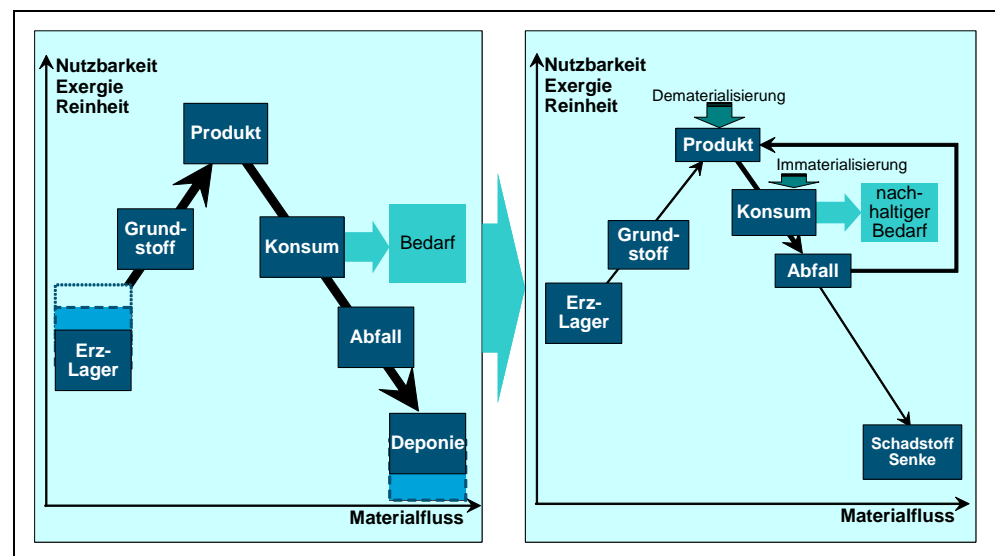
Nutzbarkeit
Exergie
Reinheit

Produkt

Grundstoff

Konsum

Bedarf

Erz-Lager

Abfall

Deponie

Materialfluss

Nutzbarkeit
Exergie
Reinheit

Dematerialisierung

Produkt

Immaterialisierung

Konsum

nachhaltiger Bedarf

Grundstoff

Abfall

Erz-Lager

Schadstoff Senke

Materialfluss